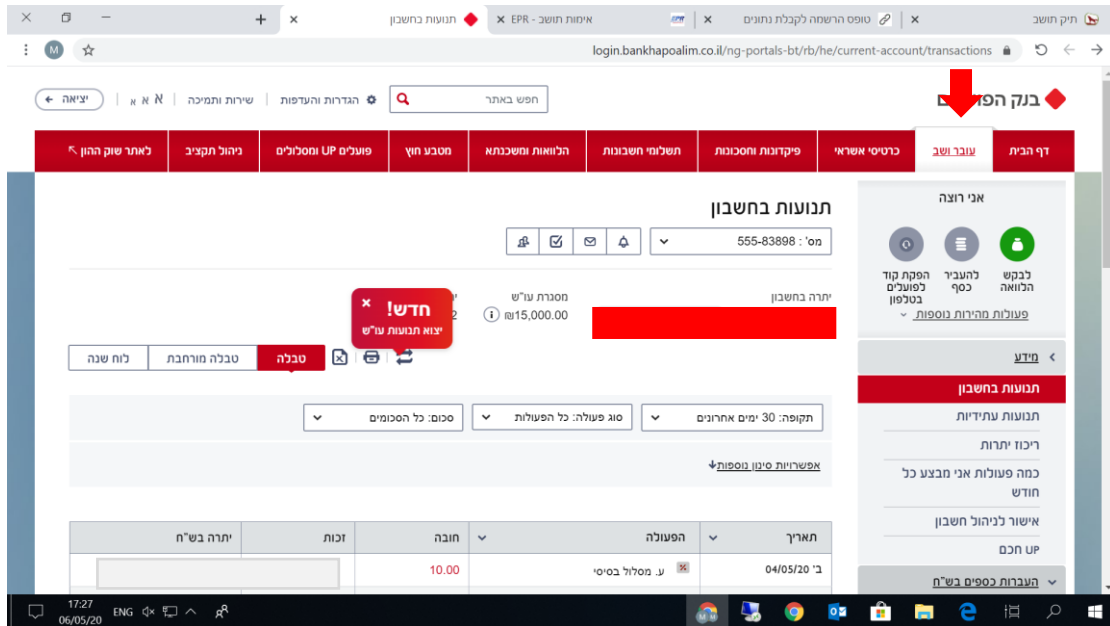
תיק תושב | טופס הרשמה לקבלת נתונים | אימות תושב - EPR | תנועות בחשבון

login.bankhapoalim.co.il/ng-portals-bt/rb/he/current-account/transactions

בנק הפו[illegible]

חפש באתר | הגדרות והעדפות | שירות ותמיכה | א א א | יציאה

דף הבית | עובר ושב | כרטיסי אשראי | פיקדונות וחסכונות | תשלומי חשבונות | הלוואות ומשכנתא | מטבע חוץ | פועלים UP ומסלולים | ניהול תקציב | לאתר שוק ההון

אני רוצה

לבקש הלוואה | להעביר כסף | הפקת קוד לפועלים בטלפון

פעולות מהירות נוספות

מידע

תנועות בחשבון
תנועות עתידיות
ריכוז יתרות
כמה פעולות אני מבצע כל חודש
אישור לניהול חשבון
UP חכם

העברות כספים בש"ח

תנועות בחשבון

מס' : 555-83898

יתרה בחשבון

מסגרת עו"ש
₪15,000.00

חדש!
יצוא תנועות עו"ש

טבלה | טבלה מורחבת | לוח שנה

תקופה: 30 ימים אחרונים | סוג פעולה: כל הפעולות | סכום: כל הסכומים

אפשרויות סינון נוספות

| תאריך | הפעולה | חובה | זכות | יתרה בש"ח |
|---|---|---|---|---|
| ב' 04/05/20 | ע. מסלול בסיסי | 10.00 | | |

17:27
06/05/20
ENG